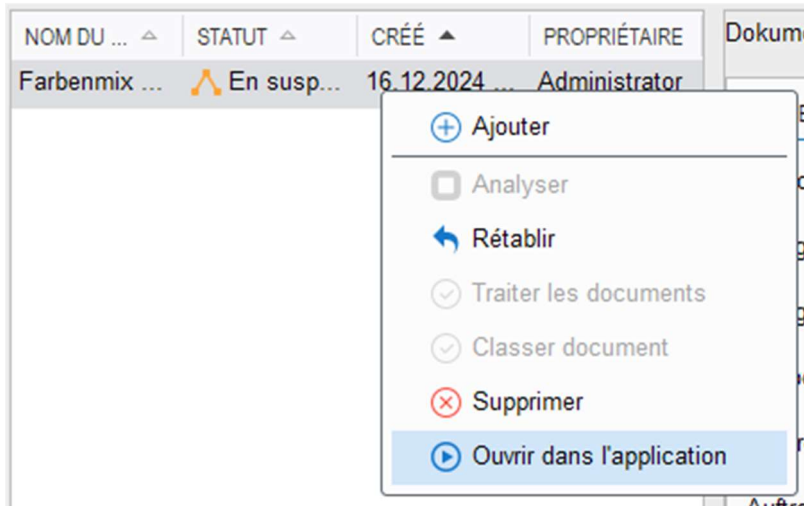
| NOM DU ... | STATUT | CRÉÉ | PROPRIÉTAIRE |
|---|---|---|---|
| Farbenmix ... | En susp... | 16.12.2024 ... | Administrator |

Dokum

Ajouter

Analyser

Rétablir

Traiter les documents

Classer document

Supprimer

Ouvrir dans l'application